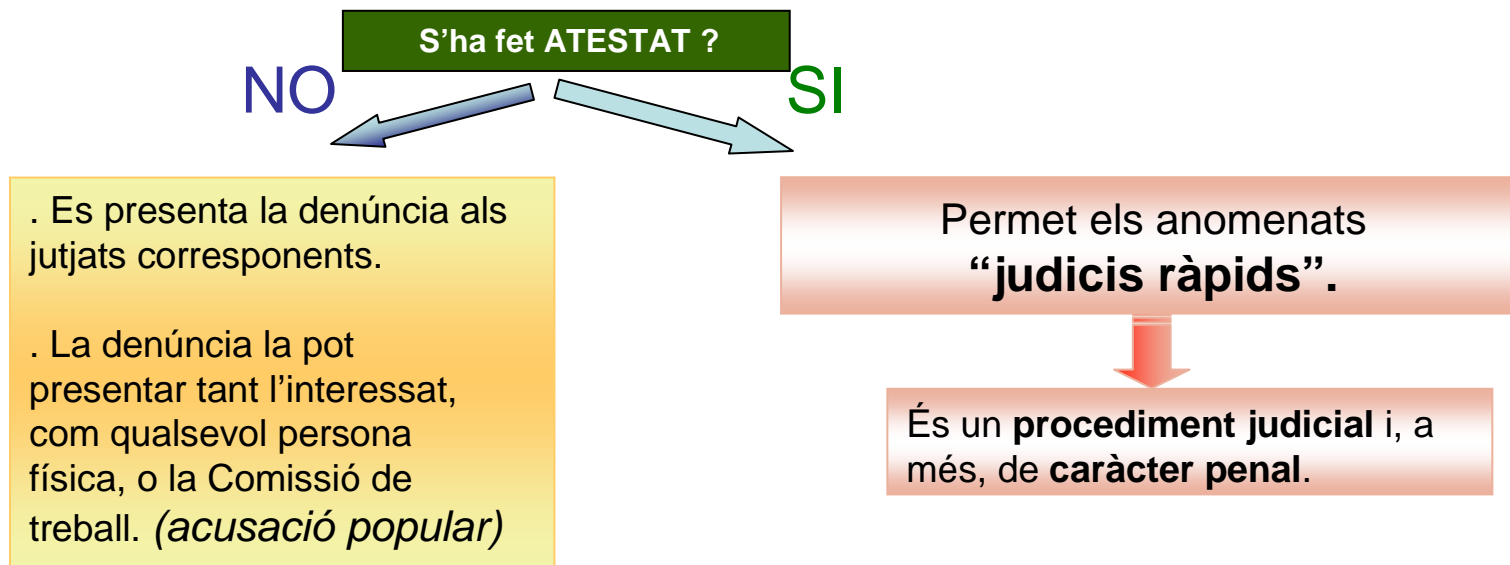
S’ha fet ATESTAT ?

NO

SI

. Es presenta la denúncia als jutjats corresponents.

. La denúncia la pot presentar tant l’interessat, com qualsevol persona física, o la Comissió de treball. *(acusació popular)*

Permet els anomenats **“judicis ràpids”.**

És un **procediment judicial** i, a més, de **caràcter penal**.